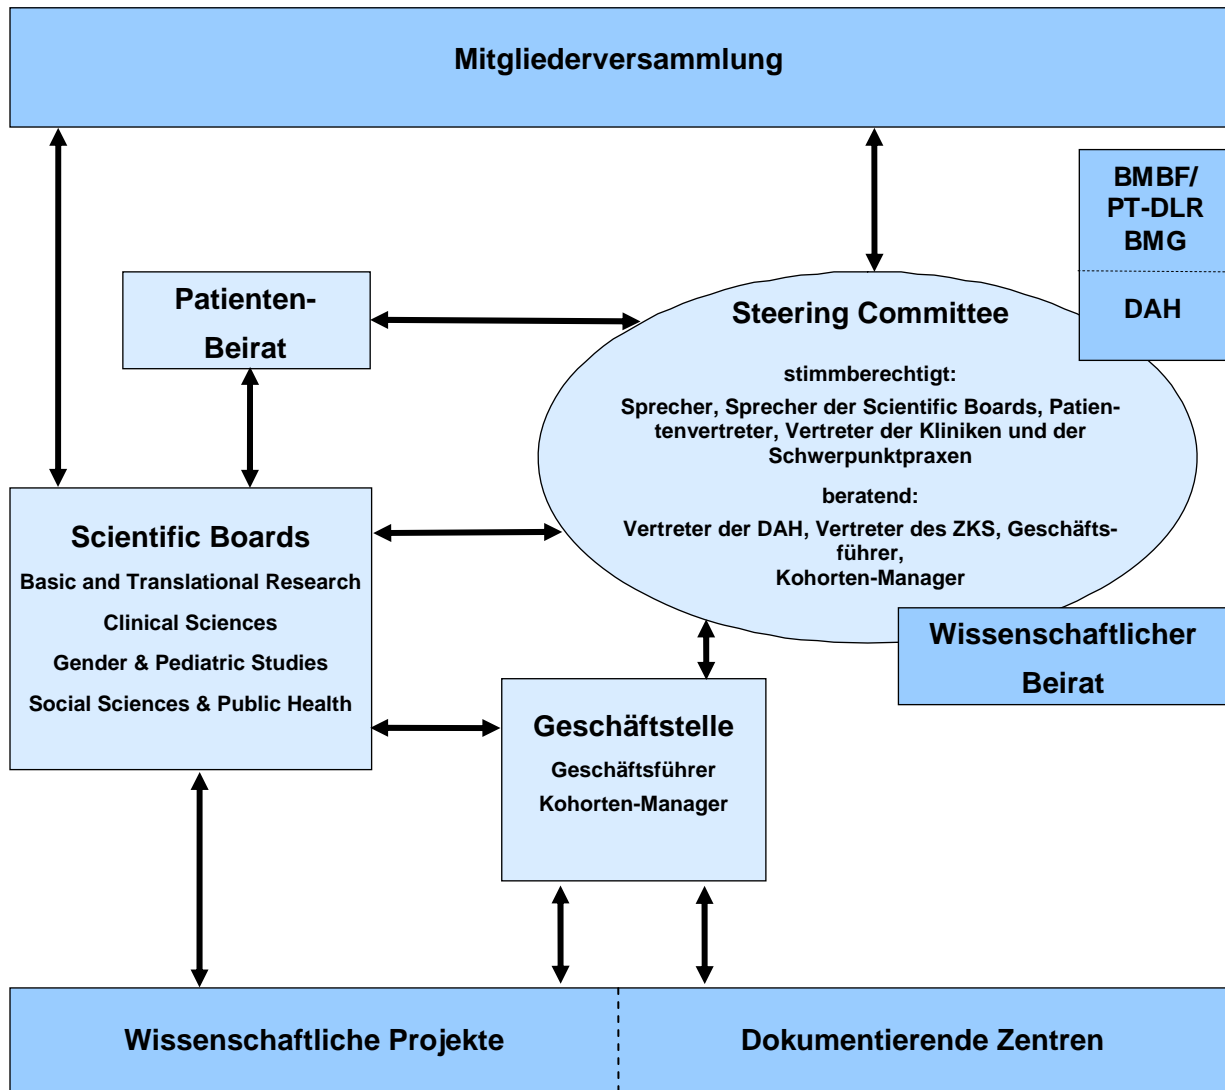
Mitgliederversammlung

BMBF/
PT-DLR
BMG

DAH

Patienten-Beirat

Steering Committee

stimmberechtigt:

Sprecher, Sprecher der Scientific Boards, Patientenvertreter, Vertreter der Kliniken und der Schwerpunktpraxen

beratend:

Vertreter der DAH, Vertreter des ZKS, Geschäftsführer,
Kohorten-Manager

Scientific Boards

Basic and Translational Research

Clinical Sciences

Gender & Pediatric Studies

Social Sciences & Public Health

Wissenschaftlicher Beirat

Geschäftstelle

Geschäftsführer

Kohorten-Manager

Wissenschaftliche Projekte

Dokumentierende Zentren